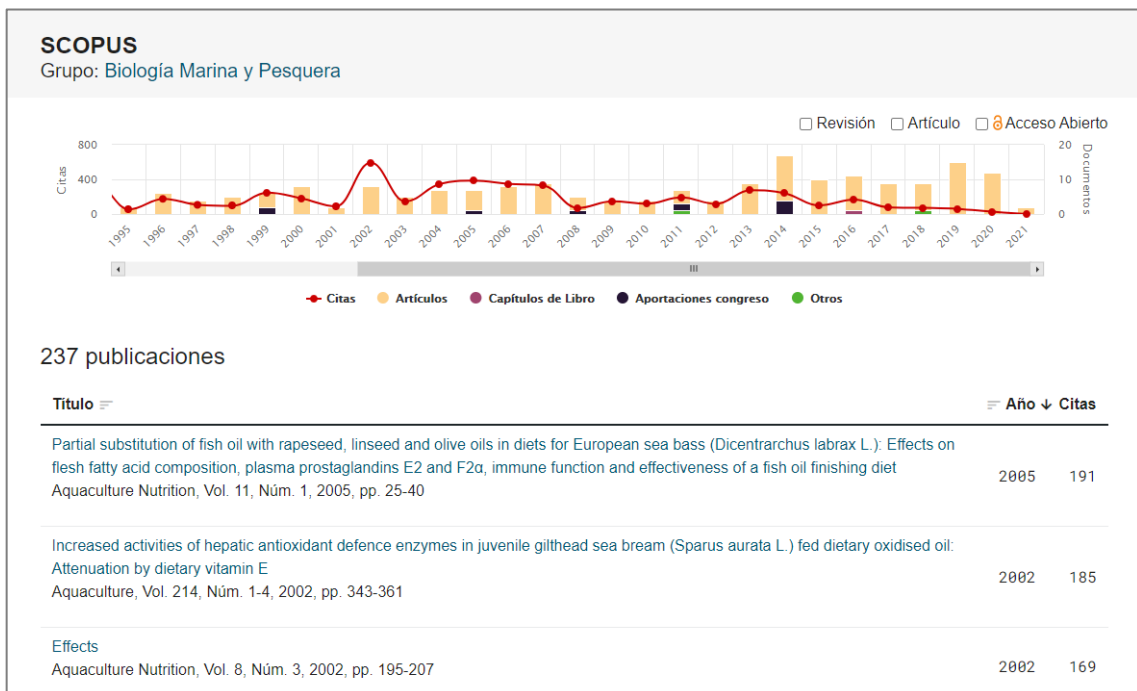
SCOPUS
Grupo: Biología Marina y Pesquera

Revisión Artículo Acceso Abierto

800
400
0
Citas

20
10
0
Documentos

1995 1996 1997 1998 1999 2000 2001 2002 2003 2004 2005 2006 2007 2008 2009 2010 2011 2012 2013 2014 2015 2016 2017 2018 2019 2020 2021

Citas Artículos Capítulos de Libro Aportaciones congreso Otros

237 publicaciones

| Título | Año | Citas |
|---|---|---|
| Partial substitution of fish oil with rapeseed, linseed and olive oils in diets for European sea bass (Dicentrarchus labrax L.): Effects on flesh fatty acid composition, plasma prostaglandins E2 and F2α, immune function and effectiveness of a fish oil finishing diet<br>Aquaculture Nutrition, Vol. 11, Núm. 1, 2005, pp. 25-40 | 2005 | 191 |
| Increased activities of hepatic antioxidant defence enzymes in juvenile gilthead sea bream (Sparus aurata L.) fed dietary oxidised oil: Attenuation by dietary vitamin E<br>Aquaculture, Vol. 214, Núm. 1-4, 2002, pp. 343-361 | 2002 | 185 |
| Effects<br>Aquaculture Nutrition, Vol. 8, Núm. 3, 2002, pp. 195-207 | 2002 | 169 |